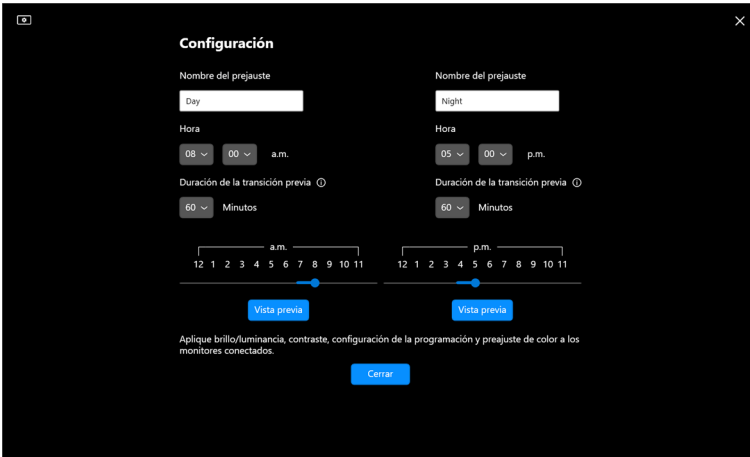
Configuración

Nombre del prejauste

Day

Hora

08 00 a.m.

Duración de la transición previa ⓘ

60 Minutos

Nombre del prejauste

Night

Hora

05 00 p.m.

Duración de la transición previa ⓘ

60 Minutos

a.m.

12 1 2 3 4 5 6 7 8 9 10 11

p.m.

12 1 2 3 4 5 6 7 8 9 10 11

Vista previa

Vista previa

Aplique brillo/luminancia, contraste, configuración de la programación y preajuste de color a los monitores conectados.

Cerrar